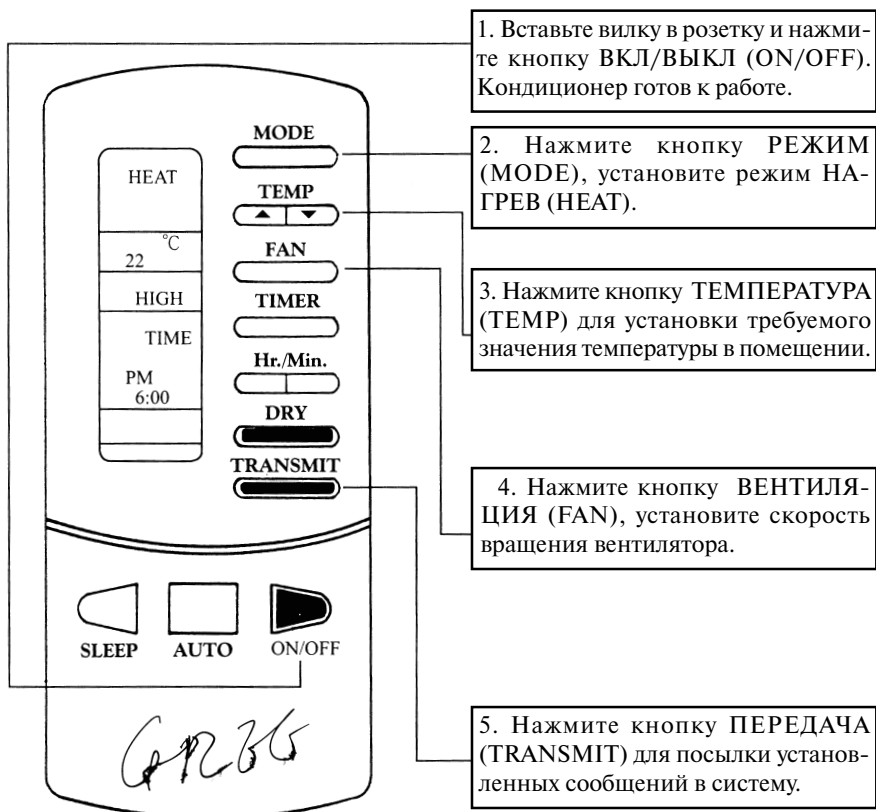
1. Вставьте вилку в розетку и нажмите кнопку ВКЛ/ВЫКЛ (ON/OFF). Кондиционер готов к работе.

MODE

2. Нажмите кнопку РЕЖИМ (MODE), установите режим НАГРЕВ (HEAT).

HEAT

TEMP

22 °C

FAN

HIGH

TIMER

TIME

3. Нажмите кнопку ТЕМПЕРАТУРА (TEMP) для установки требуемого значения температуры в помещении.

Hr./Min.

PM 6:00

DRY

TRANSMIT

4. Нажмите кнопку ВЕНТИЛЯЦИЯ (FAN), установите скорость вращения вентилятора.

SLEEP AUTO ON/OFF

GREE

5. Нажмите кнопку ПЕРЕДАЧА (TRANSMIT) для посылки установленных сообщений в систему.